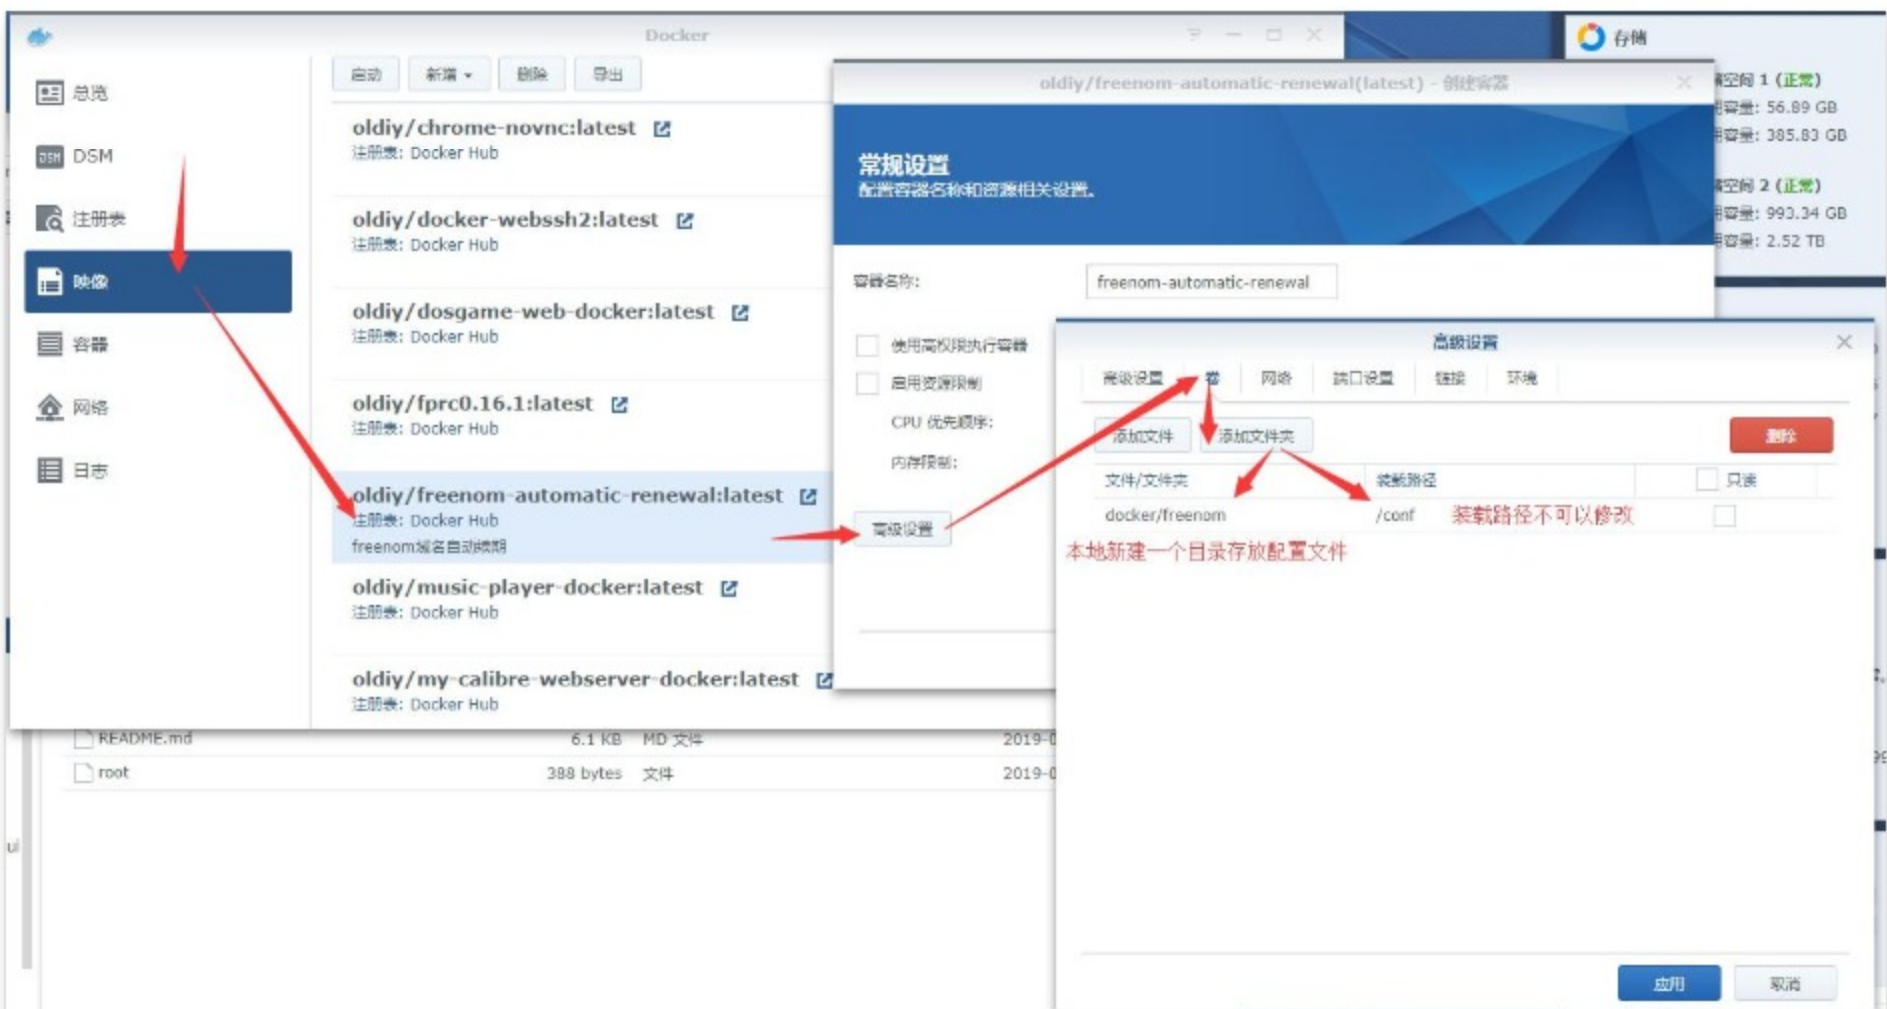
Docker

总览
DSM
注册表
映像
容器
网络
日志

启动 新增 删除 导出

oldiy/chrome-novnc:latest
注册表: Docker Hub

oldiy/docker-webssh2:latest
注册表: Docker Hub

oldiy/dosgame-web-docker:latest
注册表: Docker Hub

oldiy/fprc0.16.1:latest
注册表: Docker Hub

oldiy/freenom-automatic-renewal:latest
注册表: Docker Hub
freenom域名自动续期

oldiy/music-player-docker:latest
注册表: Docker Hub

oldiy/my-calibre-webserver-docker:latest
注册表: Docker Hub

| README.md | 6.1 KB | MD 文件 | 2019-0 |
|---|---|---|---|
| root | 388 bytes | 文件 | 2019-0 |

存储
空间 1 (正常)
容量: 56.89 GB
容量: 385.83 GB
空间 2 (正常)
容量: 993.34 GB
容量: 2.52 TB

oldiy/freenom-automatic-renewal(latest) - 创建容器

常规设置
配置容器名称和资源相关设置。

容器名称: freenom-automatic-renewal

使用高权限执行容器
启用资源限制
CPU 优先顺序:
内存限制:
高级设置

高级设置
高级设置 卷 网络 端口设置 链接 环境
添加文件 添加文件夹 删除

| 文件/文件夹 | 装载路径 | 只读 |
|---|---|---|
| docker/freenom | /conf 装载路径不可以修改 | |

本地新建一个目录存放配置文件

应用 取消